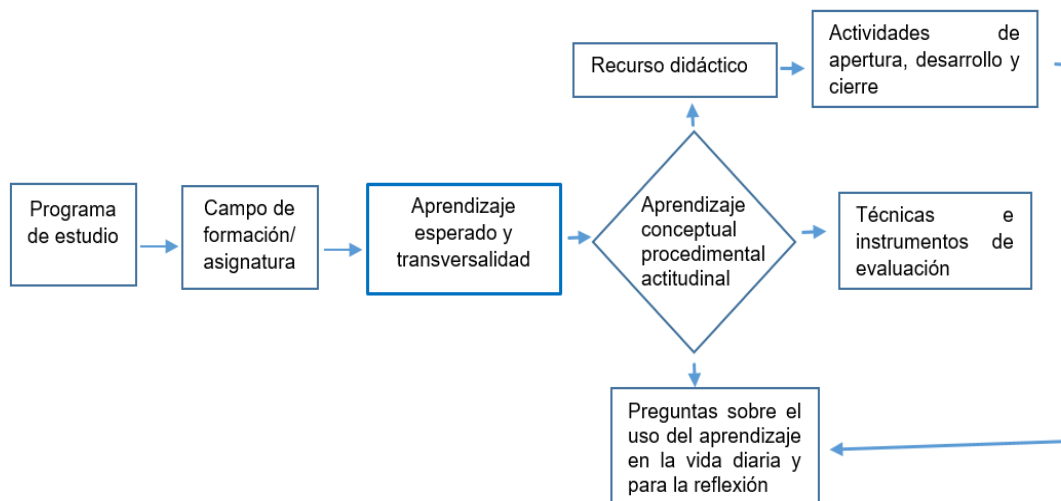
Programa de estudio

Campo de formación/ asignatura

Aprendizaje esperado y transversalidad

Aprendizaje conceptual procedimental actitudinal

Recurso didáctico

Actividades de apertura, desarrollo y cierre

Técnicas e instrumentos de evaluación

Preguntas sobre el uso del aprendizaje en la vida diaria y para la reflexión